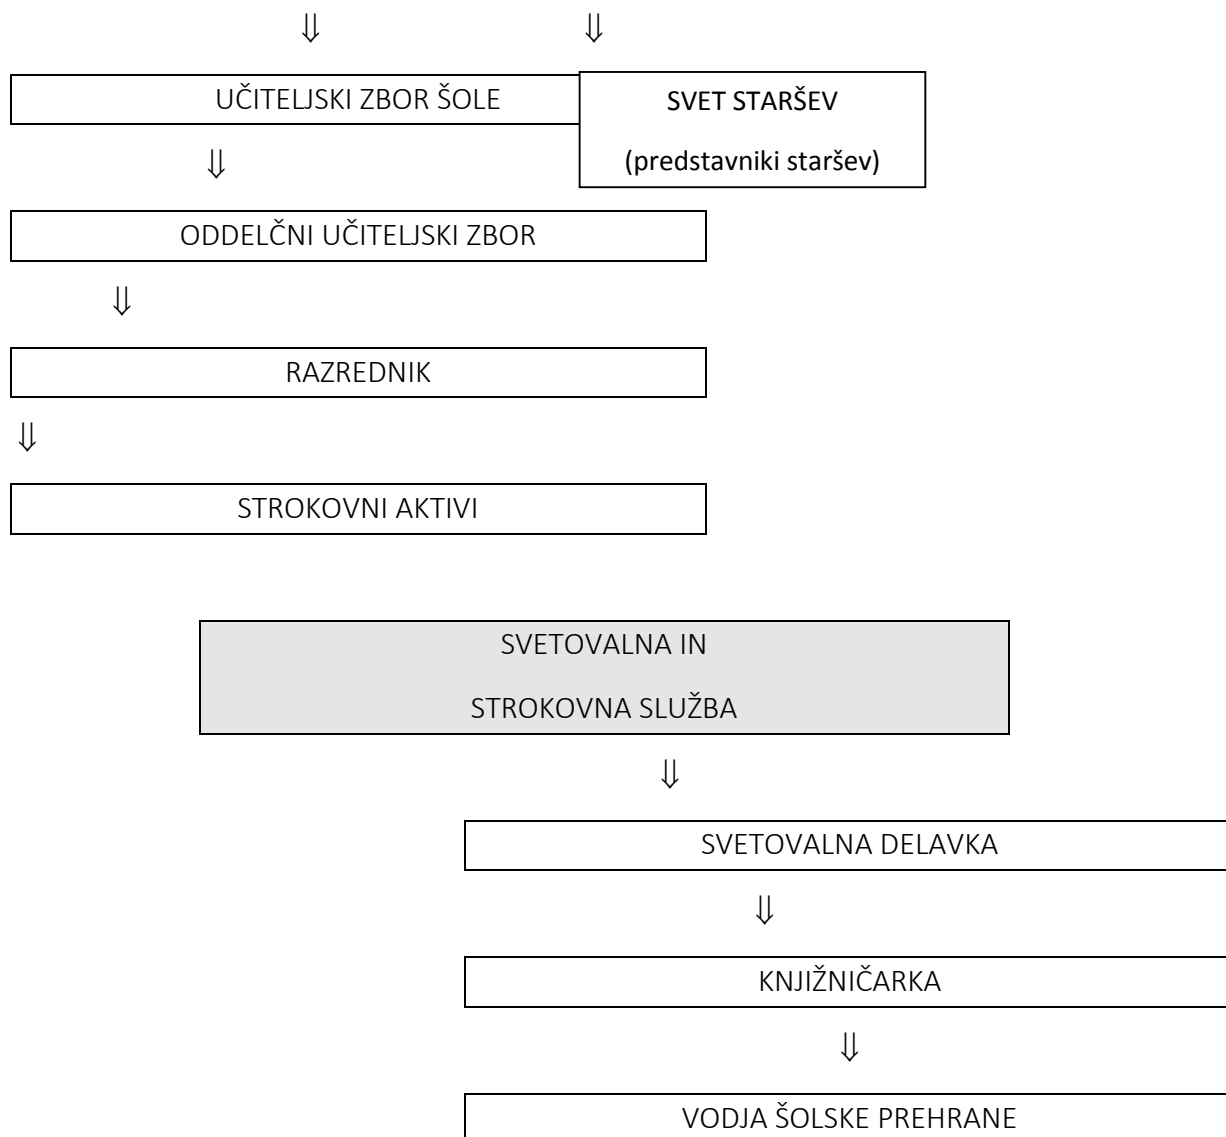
$\Downarrow$ $\Downarrow$

UČITELJSKI ZBOR ŠOLE

SVET STARŠEV

(predstavniki staršev)

$\Downarrow$

ODDELČNI UČITELJSKI ZBOR

$\Downarrow$

RAZREDNIK

$\Downarrow$

STROKOVNI AKTIVI

SVETOVALNA IN

STROKOVNA SLUŽBA

$\Downarrow$

SVETOVALNA DELAVKA

$\Downarrow$

KNJIŽNIČARKA

$\Downarrow$

VODJA ŠOLSKE PREHRANE